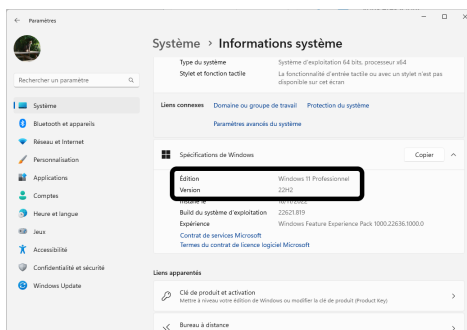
← Paramètres

— □ ×

Système › Informations système

Rechercher un paramètre

Système
Bluetooth et appareils
Réseau et Internet
Personnalisation
Applications
Comptes
Heure et langue
Jeux
Accessibilité
Confidentialité et sécurité
Windows Update

Type du système — Système d'exploitation 64 bits, processeur x64
Stylet et fonction tactile — La fonctionnalité d'entrée tactile ou avec un stylet n'est pas disponible sur cet écran

Liens connexes — Domaine ou groupe de travail — Protection du système
Paramètres avancés du système

Spécifications de Windows — Copier

Édition — Windows 11 Professionnel
Version — 22H2
Installé le — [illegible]
Build du système d'exploitation — 22621.819
Expérience — Windows Feature Experience Pack 1000.22636.1000.0
Contrat de services Microsoft
Termes du contrat de licence logiciel Microsoft

Liens apparentés

Clé de produit et activation
Mettre à niveau votre édition de Windows ou modifier la clé de produit (Product Key)

Bureau à distance